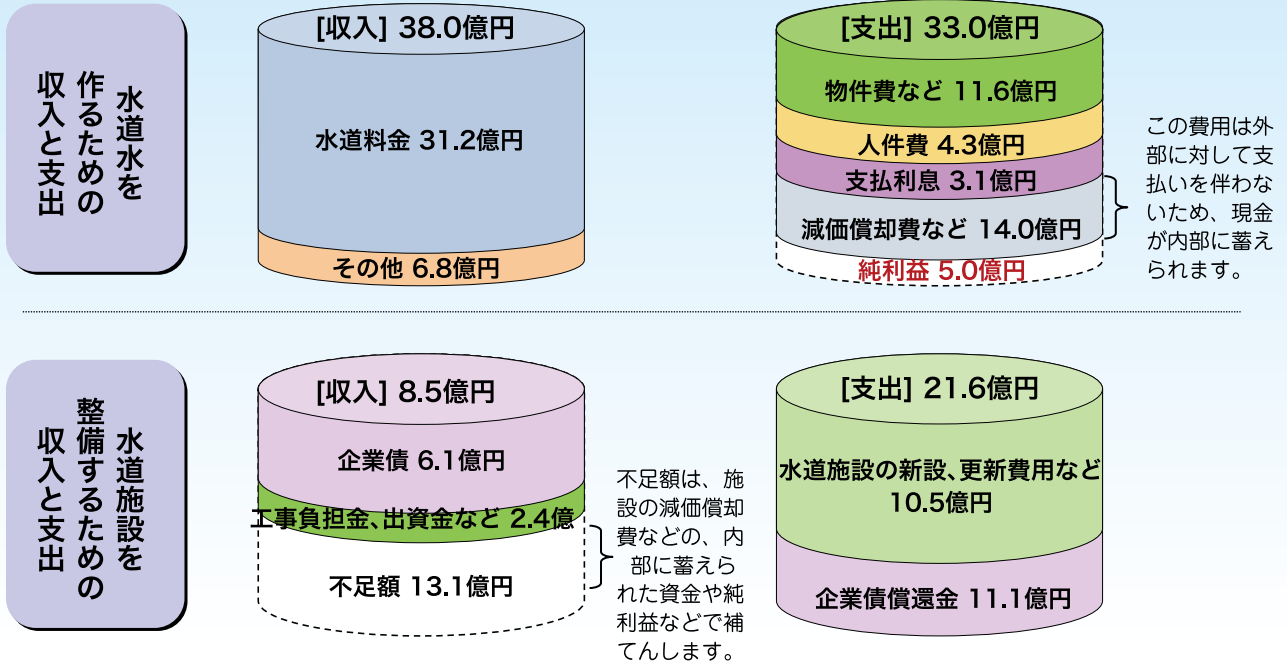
水道水を作るための収入と支出

[収入] 38.0億円

水道料金 31.2億円

その他 6.8億円

[支出] 33.0億円

物件費など 11.6億円

人件費 4.3億円

支払利息 3.1億円

減価償却費など 14.0億円

純利益 5.0億円

この費用は外部に対して支払いを伴わないため、現金が内部に蓄えられます。

水道施設を整備するための収入と支出

[収入] 8.5億円

企業債 6.1億円

工事負担金、出資金など 2.4億

不足額 13.1億円

不足額は、施設の減価償却費などの、内部に蓄えられた資金や純利益などで補てんします。

[支出] 21.6億円

水道施設の新設、更新費用など 10.5億円

企業債償還金 11.1億円